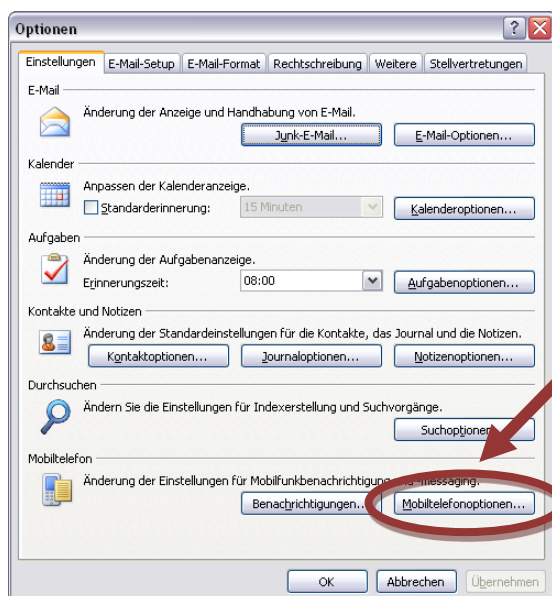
Optionen

Einstellungen | E-Mail-Setup | E-Mail-Format | Rechtschreibung | Weitere | Stellvertretungen

E-Mail
Änderung der Anzeige und Handhabung von E-Mail.
Junk-E-Mail...
E-Mail-Optionen...

Kalender
Anpassen der Kalenderanzeige.
Standarderinnerung: 15 Minuten
Kalenderoptionen...

Aufgaben
Änderung der Aufgabenanzeige.
Erinnerungszeit: 08:00
Aufgabenoptionen...

Kontakte und Notizen
Änderung der Standardeinstellungen für die Kontakte, das Journal und die Notizen.
Kontaktoptionen...
Journaloptionen...
Notizenoptionen...

Durchsuchen
Ändern Sie die Einstellungen für Indexerstellung und Suchvorgänge.
Suchoptionen

Mobiltelefon
Änderung der Einstellungen für Mobilfunkbenachrichtigung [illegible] -messaging.
Benachrichtigungen...
Mobiltelefonoptionen...

OK
Abbrechen
Übernehmen